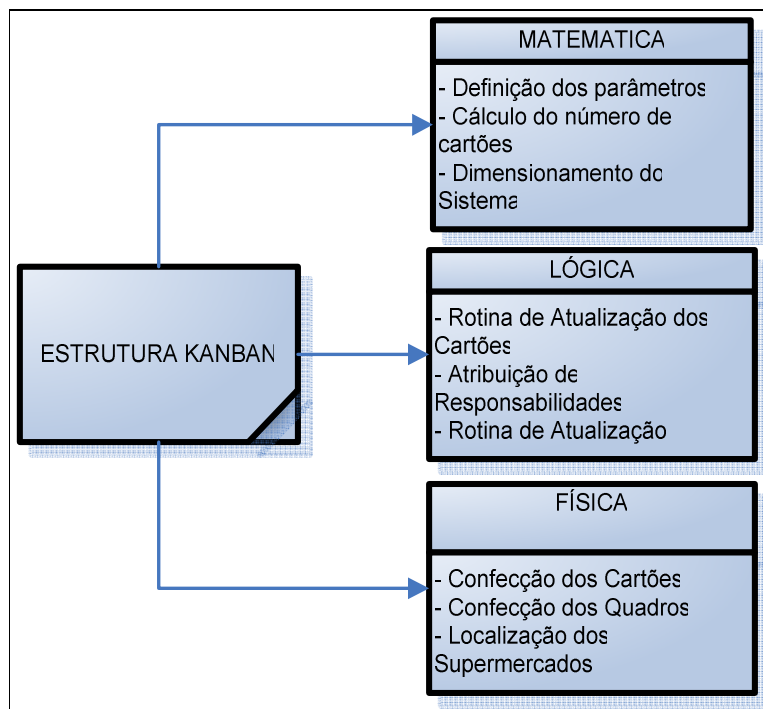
ESTRUTURA KANBAN

MATEMATICA

- Definição dos parâmetros
- Cálculo do número de cartões
- Dimensionamento do Sistema

LÓGICA

- Rotina de Atualização dos Cartões
- Atribuição de Responsabilidades
- Rotina de Atualização

FÍSICA

- Confecção dos Cartões
- Confecção dos Quadros
- Localização dos Supermercados